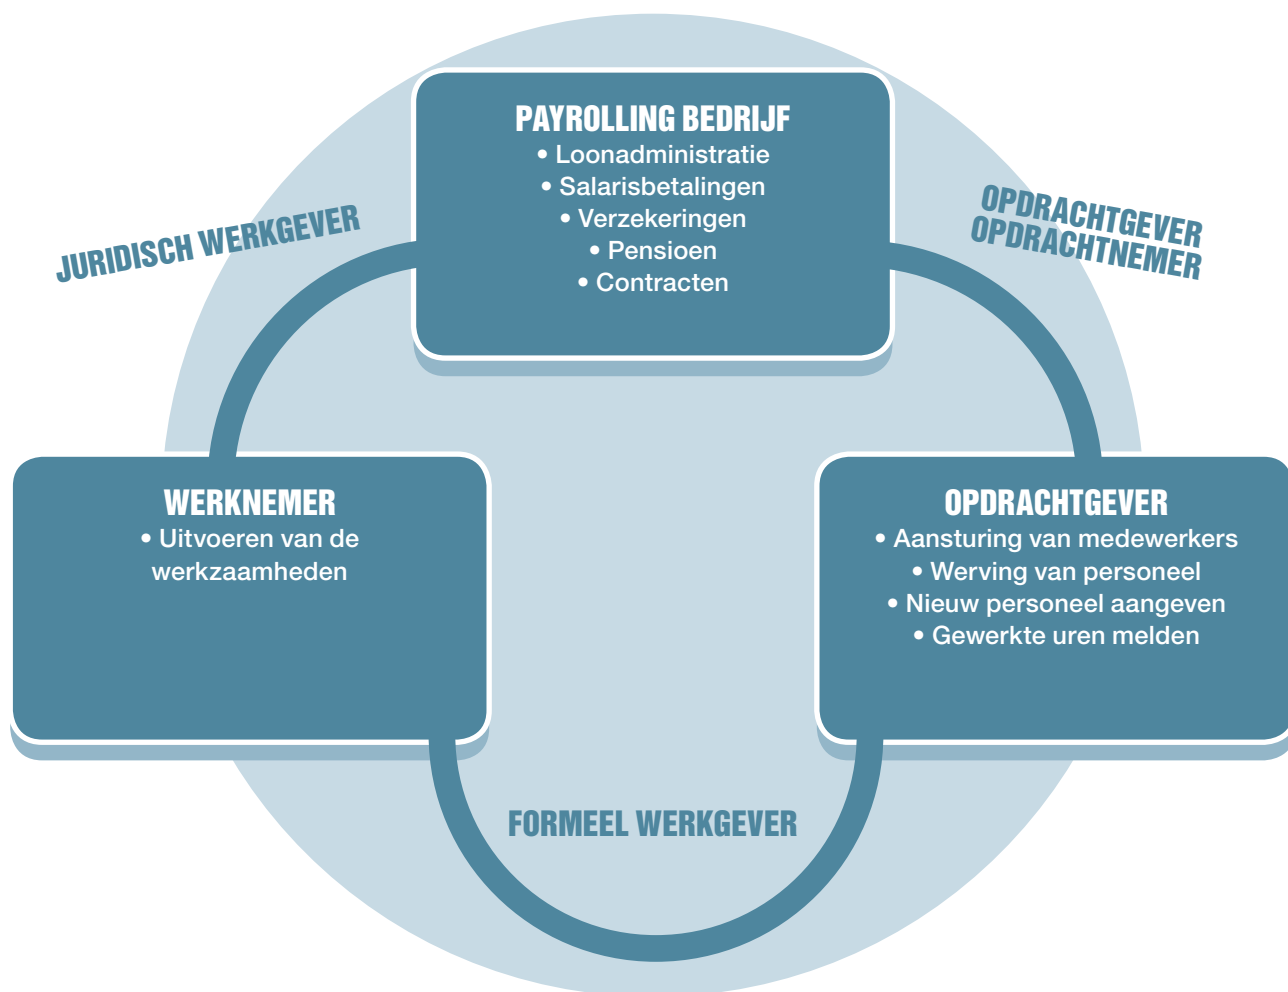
PAYROLLING BEDRIJF
• Loonadministratie
• Salarisbetalingen
• Verzekeringen
• Pensioen
• Contracten

JURIDISCH WERKGEVER

OPDRACHTGEVER
OPDRACHTNEMER

WERKNEMER
• Uitvoeren van de werkzaamheden

OPDRACHTGEVER
• Aansturing van medewerkers
• Werving van personeel
• Nieuw personeel aangeven
• Gewerkte uren melden

FORMEEL WERKGEVER